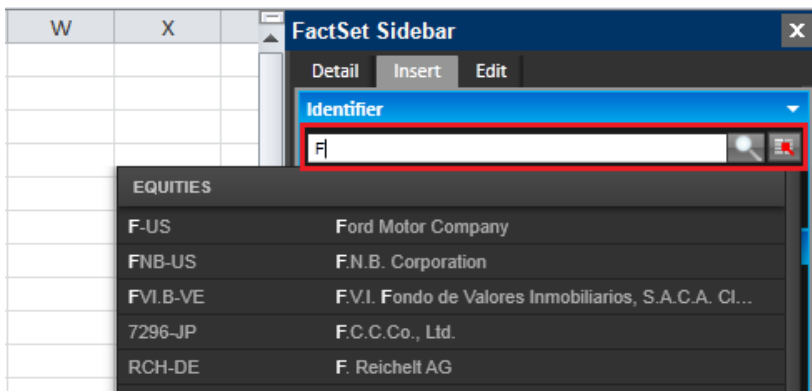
W X

FactSet Sidebar

Detail Insert Edit

Identifier

F

EQUITIES

| | |
|---|---|
| F-US | Ford Motor Company |
| FNB-US | F.N.B. Corporation |
| FVI.B-VE | F.V.I. Fondo de Valores Inmobiliarios, S.A.C.A. Cl... |
| 7296-JP | F.C.C.Co., Ltd. |
| RCH-DE | F. Reichelt AG |